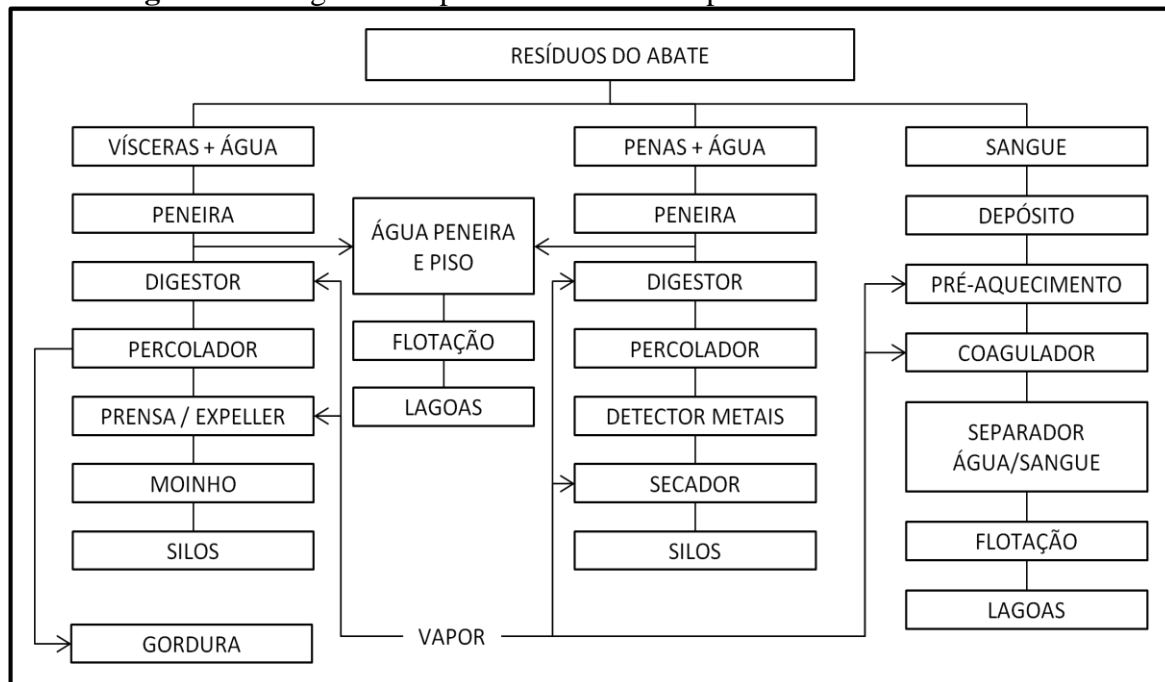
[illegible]

RESÍDUOS DO ABATE

VÍSCERAS + ÁGUA

PENEIRA

DIGESTOR

PERCOLADOR

PRENSA / EXPELLER

MOINHO

SILOS

GORDURA

ÁGUA PENEIRA E PISO

FLOTAÇÃO

LAGOAS

VAPOR

PENAS + ÁGUA

PENEIRA

DIGESTOR

PERCOLADOR

DETECTOR METAIS

SECADOR

SILOS

SANGUE

DEPÓSITO

PRÉ-AQUECIMENTO

COAGULADOR

SEPARADOR ÁGUA/SANGUE

FLOTAÇÃO

LAGOAS